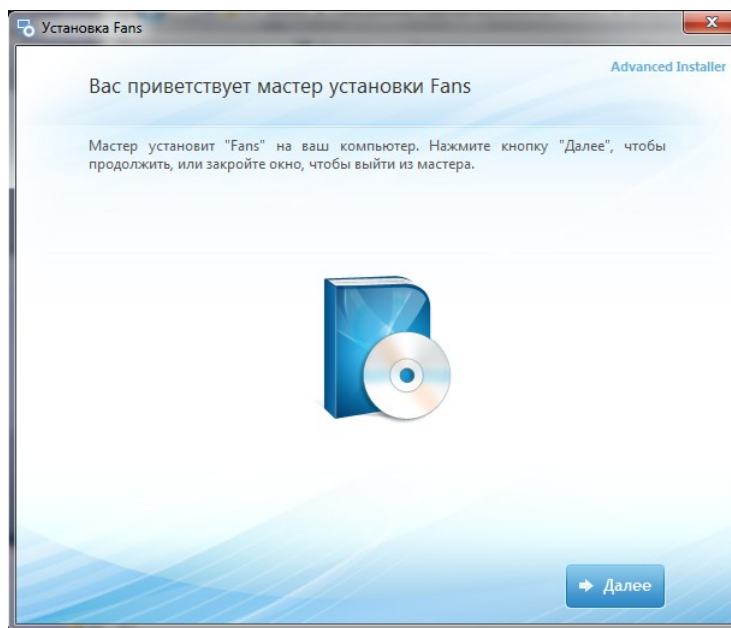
Установка Fans

Advanced Installer

Вас приветствует мастер установки Fans

Мастер установит "Fans" на ваш компьютер. Нажмите кнопку "Далее", чтобы продолжить, или закройте окно, чтобы выйти из мастера.

Далее